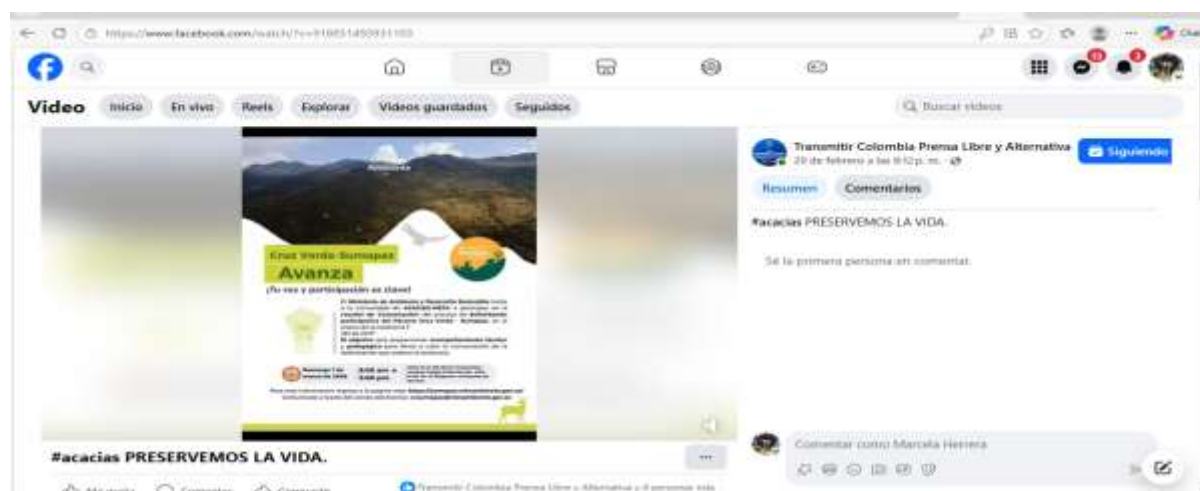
https://www.facebook.com/watch/?v=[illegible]

Video Inicio En vivo Reels Explorar Videos guardados Seguidos

Buscar videos

Cruz Verde-Sumapaz
Avanza
¡Tu voz y participación es clave!

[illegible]

#acacias PRESERVEMOS LA VIDA.

Transmitir Colombia Prensa Libre y Alternativa
20 de febrero a las 8:12 p. m.

Siguiendo

Resumen Comentarios

#acacias PRESERVEMOS LA VIDA.

Sé la primera persona en comentar.

Comentar como Marcela Herrera

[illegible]

Transmitir Colombia Prensa Libre y Alternativa y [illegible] personas más